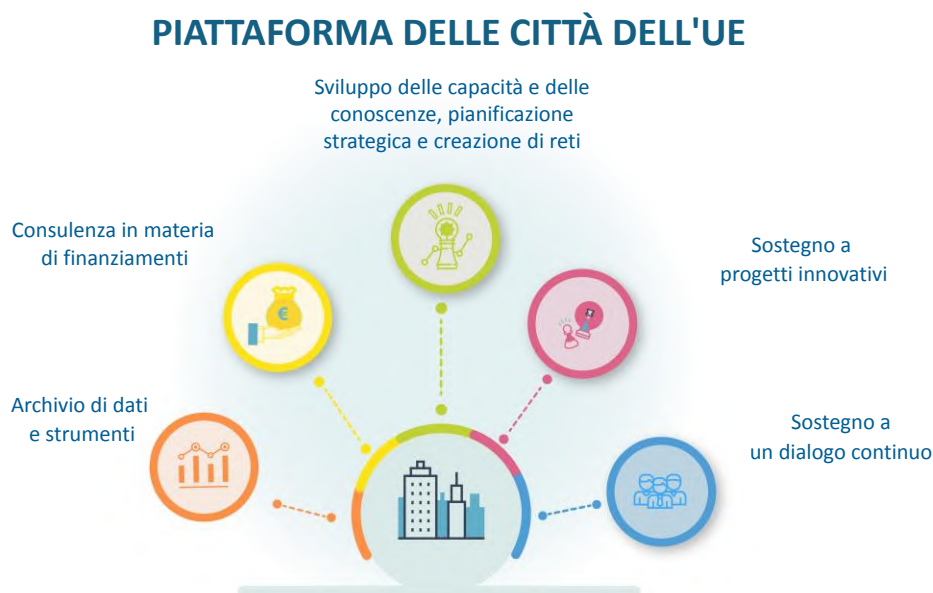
PIATTAFORMA DELLE CITTÀ DELL'UE

Sviluppo delle capacità e delle conoscenze, pianificazione strategica e creazione di reti

Consulenza in materia di finanziamenti

Sostegno a progetti innovativi

Archivio di dati e strumenti

Sostegno a un dialogo continuo

€